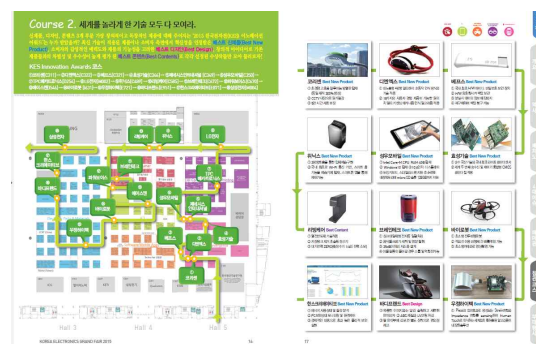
Course 2. 세계를 놀라게 한 기술 모두 다 모이다.

KES Innovation Awards 코스

삼성전자
LG전자
휴맥스
디엔엑스
코웨이
셀바스헬스
레오니스
위닉스
엔디엔
모나미
로지텍

코웨이 Best New Product
디엔엑스 Best New Product
헤펠스 Best New Product
위닉스 Best New Product
셀바스헬스 Best New Product
효성전기 Best New Product
리엠게더 Best Content
코웨이 Best New Product
바이로봇 Best New Product
엔스타젠 Best New Product
하드코튼트 Best Design
무인항공 Best New Product

Hall 5
Hall 4
Hall 3

KOREA ELECTRONICS GRAND FAIR 2015
16
17